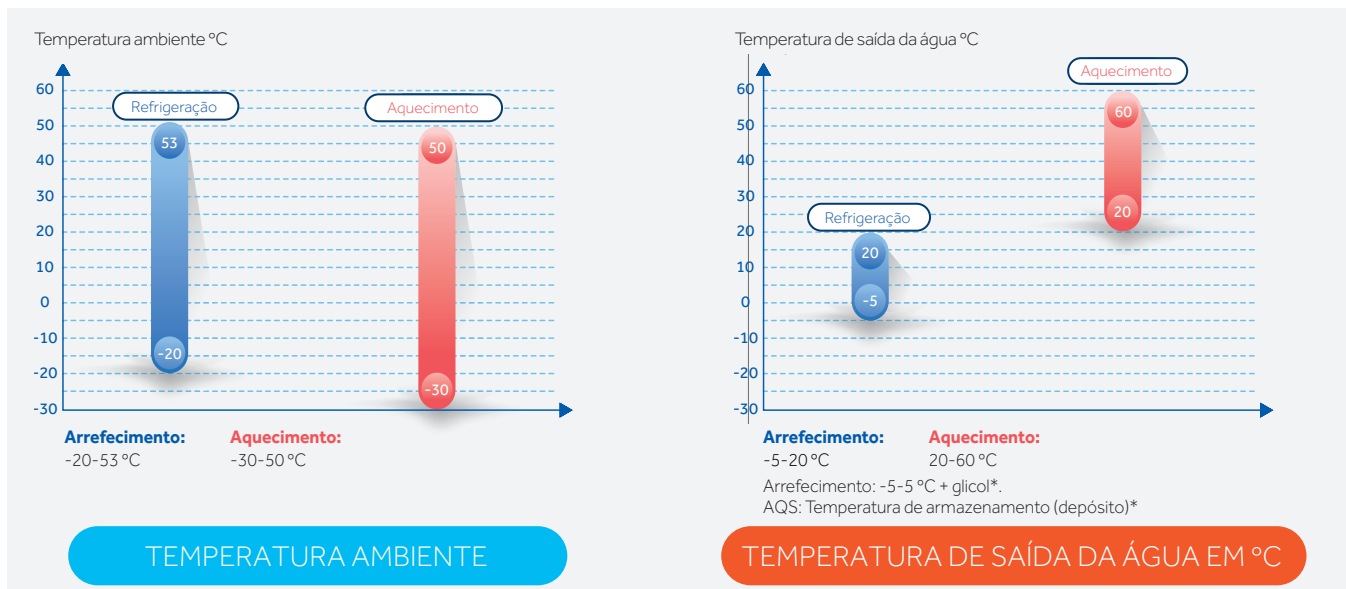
Temperatura ambiente °C

60
50
40
30
20
10
0
-10
-20
-30

Refrigeração
53
-20

Aquecimento
50
-30

**Arrefecimento:**
-20-53 °C

**Aquecimento:**
-30-50 °C

TEMPERATURA AMBIENTE

Temperatura de saída da água °C

60
50
40
30
20
10
0
-10
-20
-30

Aquecimento
60
20

Refrigeração
20
-5

**Arrefecimento:**
-5-20 °C

**Aquecimento:**
20-60 °C

Arrefecimento: -5-5 °C + glicol*.
AQS: Temperatura de armazenamento (depósito)*

TEMPERATURA DE SAÍDA DA ÁGUA EM °C